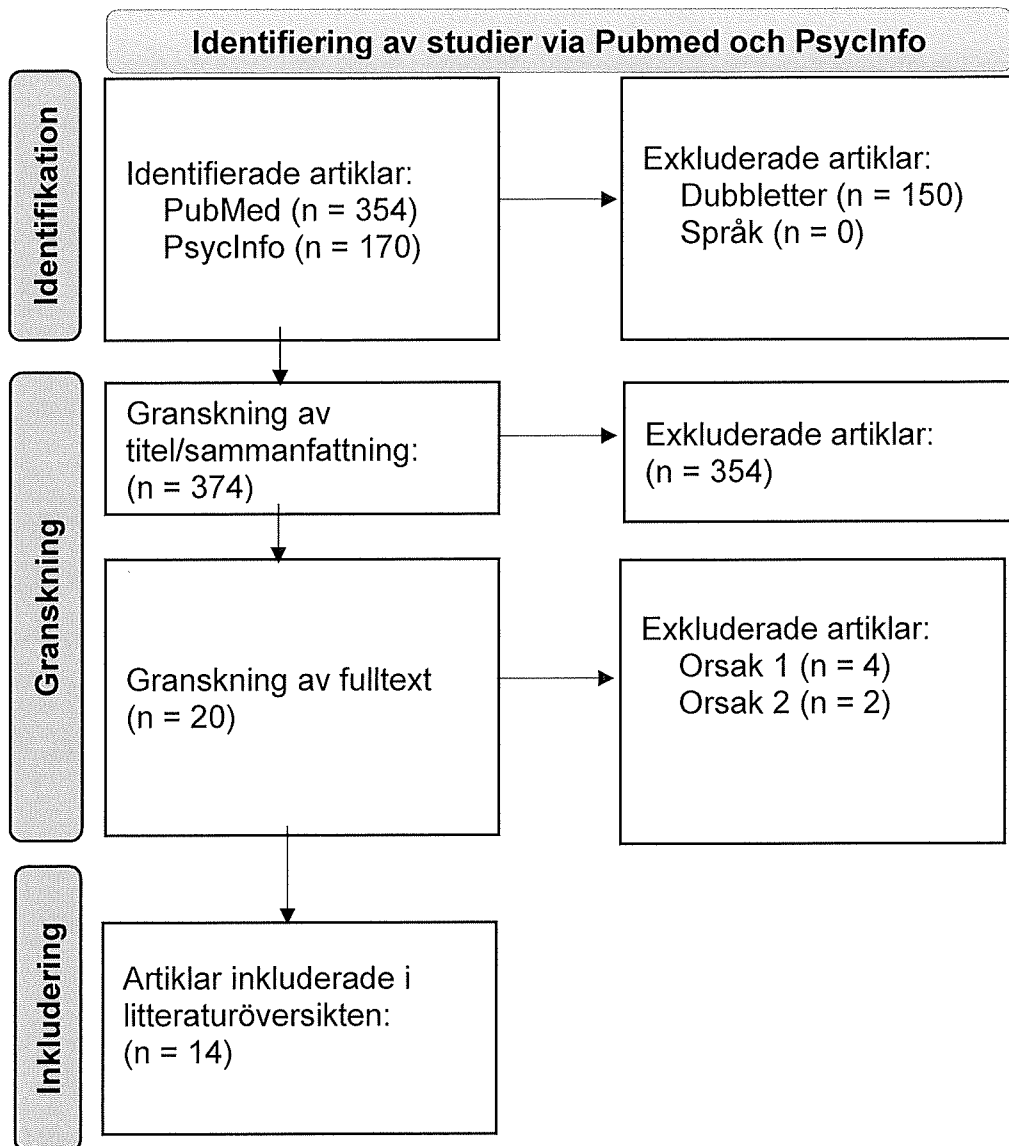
Identifiering av studier via Pubmed och PsycInfo

Identifikation

Identifierade artiklar:
PubMed (n = 354)
PsycInfo (n = 170)

Exkluderade artiklar:
Dubbletter (n = 150)
Språk (n = 0)

Granskning

Granskning av titel/sammanfattning:
(n = 374)

Exkluderade artiklar:
(n = 354)

Granskning av fulltext
(n = 20)

Exkluderade artiklar:
Orsak 1 (n = 4)
Orsak 2 (n = 2)

Inkludering

Artiklar inkluderade i litteraturöversikten:
(n = 14)